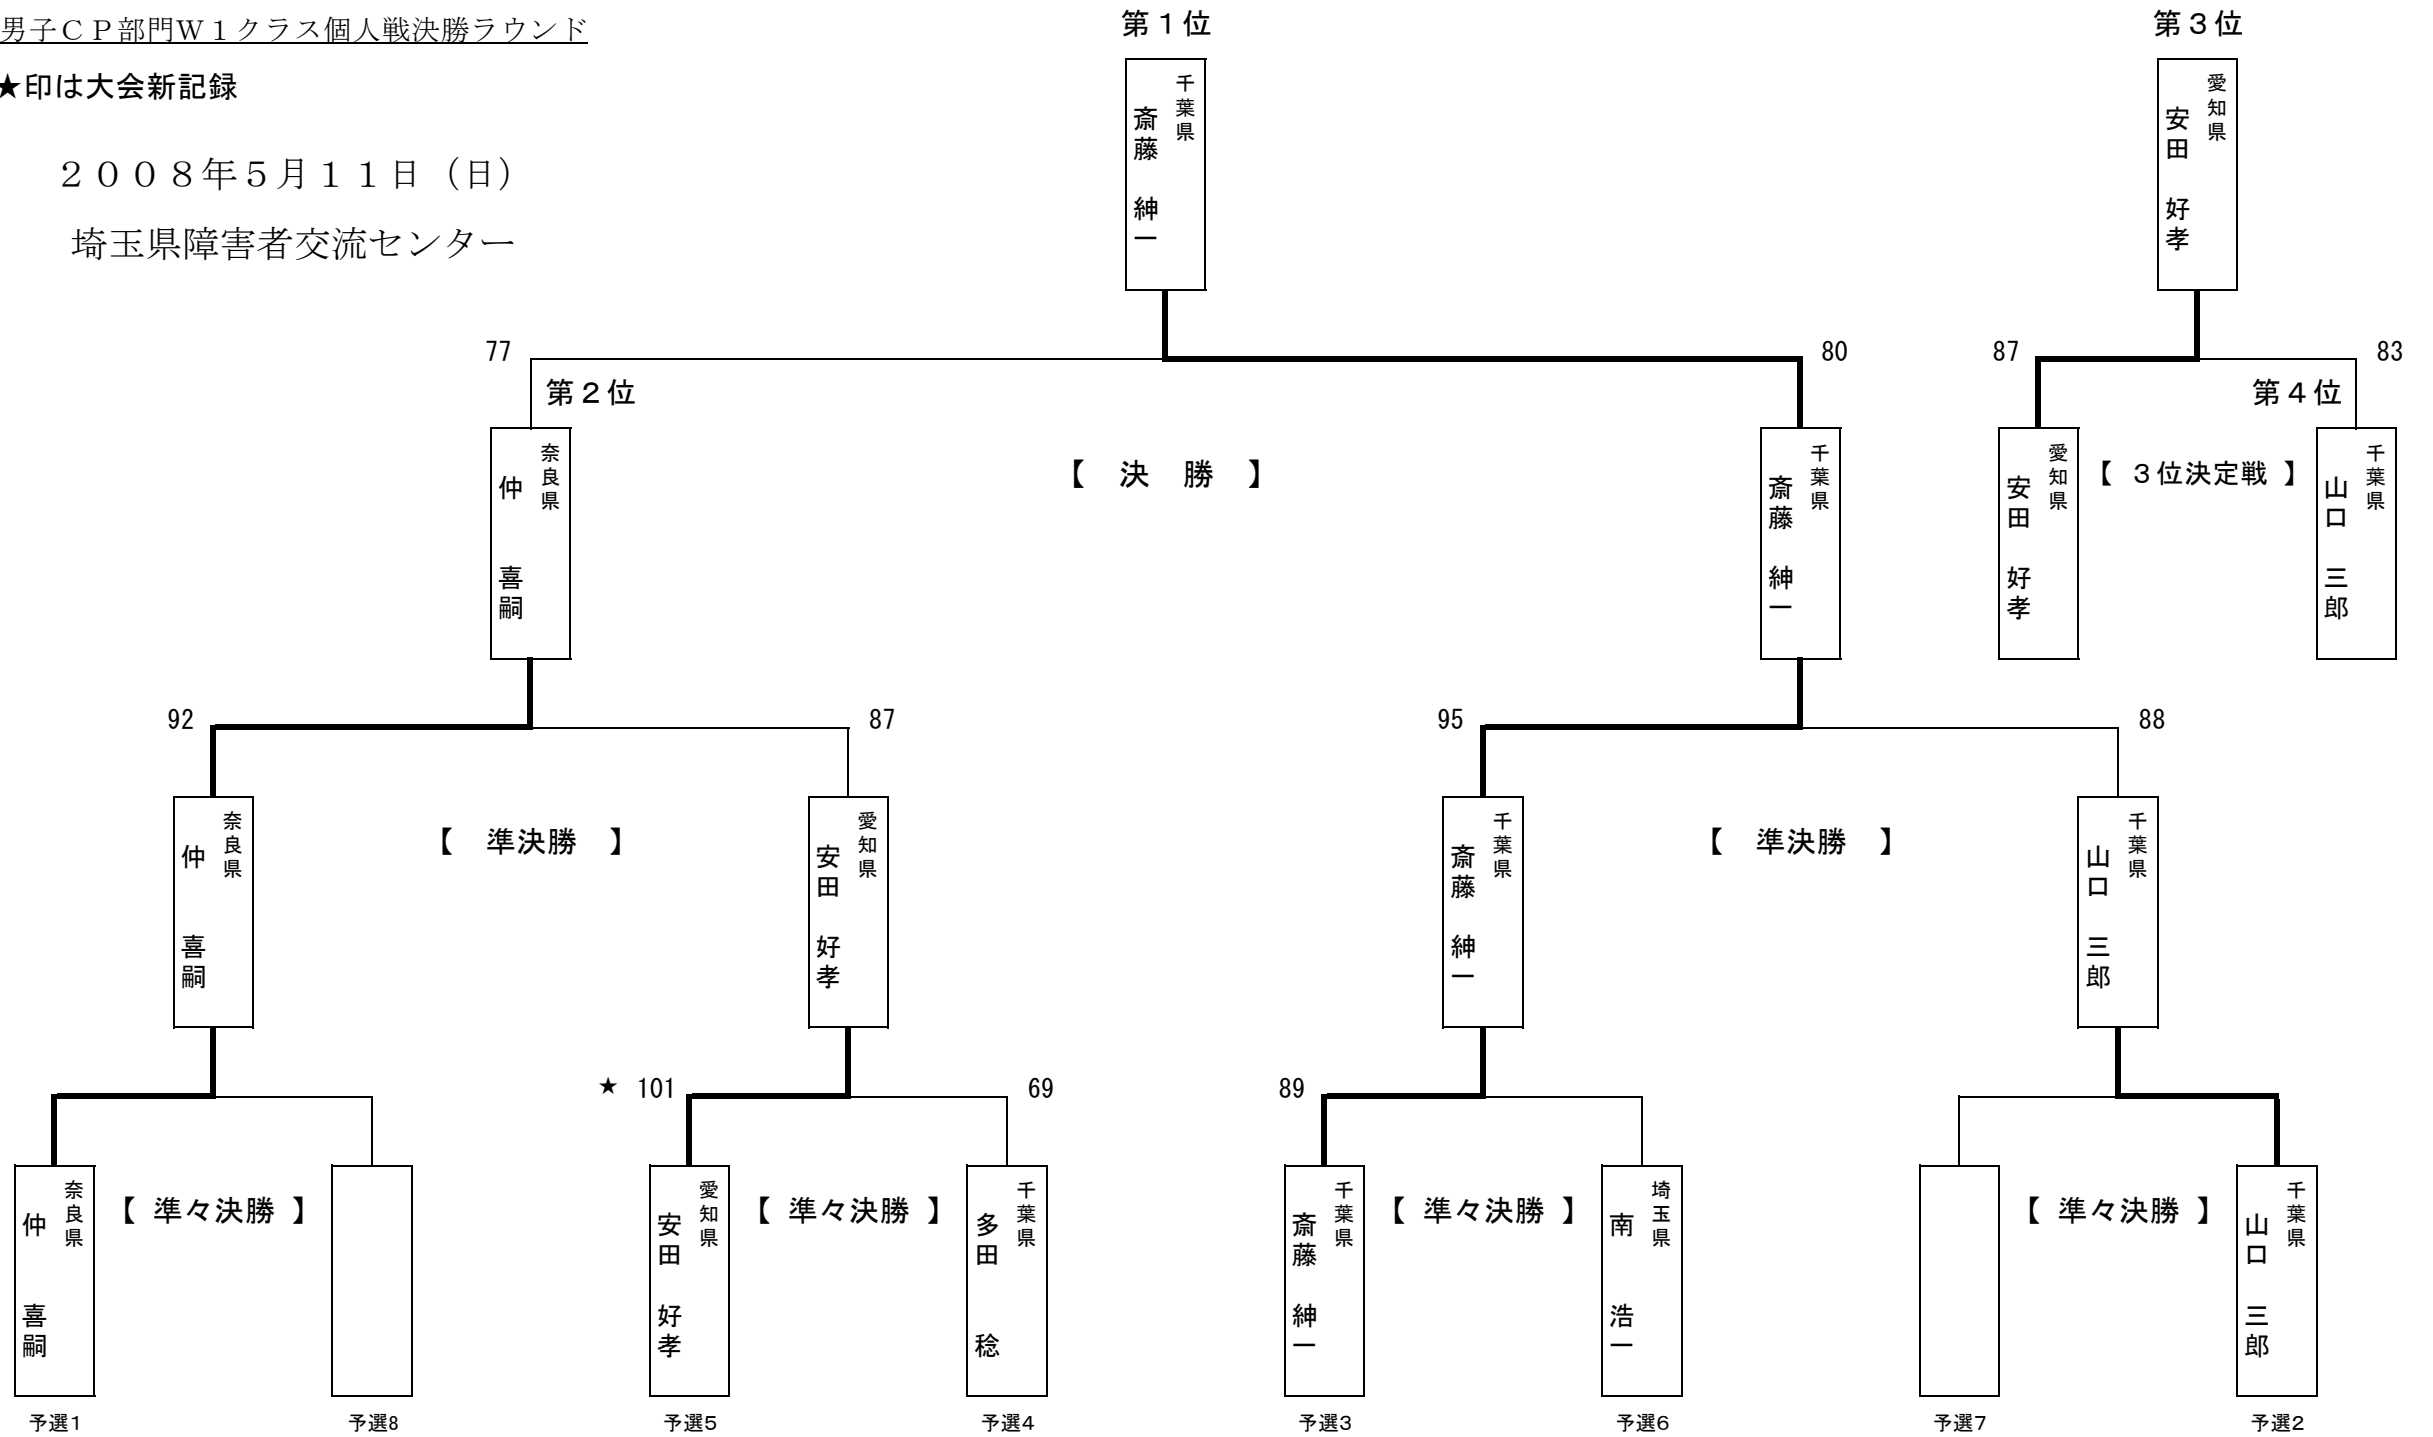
男子ＣＰ部門Ｗ１クラス個人戦決勝ラウンド

★印は大会新記録

２００８年5月１１日（日）

埼玉県障害者交流センター

第１位

千葉県 斎藤 紳一

第３位

愛知県 安田 好孝

77

80

87

83

第２位

第４位

奈良県 仲 喜嗣

【 決 勝 】

千葉県 斎藤 紳一

愛知県 安田 好孝

【 ３位決定戦 】

千葉県 山口 三郎

92

87

95

88

奈良県 仲 喜嗣

【 準決勝 】

愛知県 安田 好孝

千葉県 斎藤 紳一

【 準決勝 】

千葉県 山口 三郎

★ 101

69

89

奈良県 仲 喜嗣

【 準々決勝 】

愛知県 安田 好孝

【 準々決勝 】

千葉県 多田 稔

千葉県 斎藤 紳一

【 準々決勝 】

埼玉県 南 浩一

【 準々決勝 】

千葉県 山口 三郎

予選1

予選8

予選5

予選4

予選3

予選6

予選7

予選2